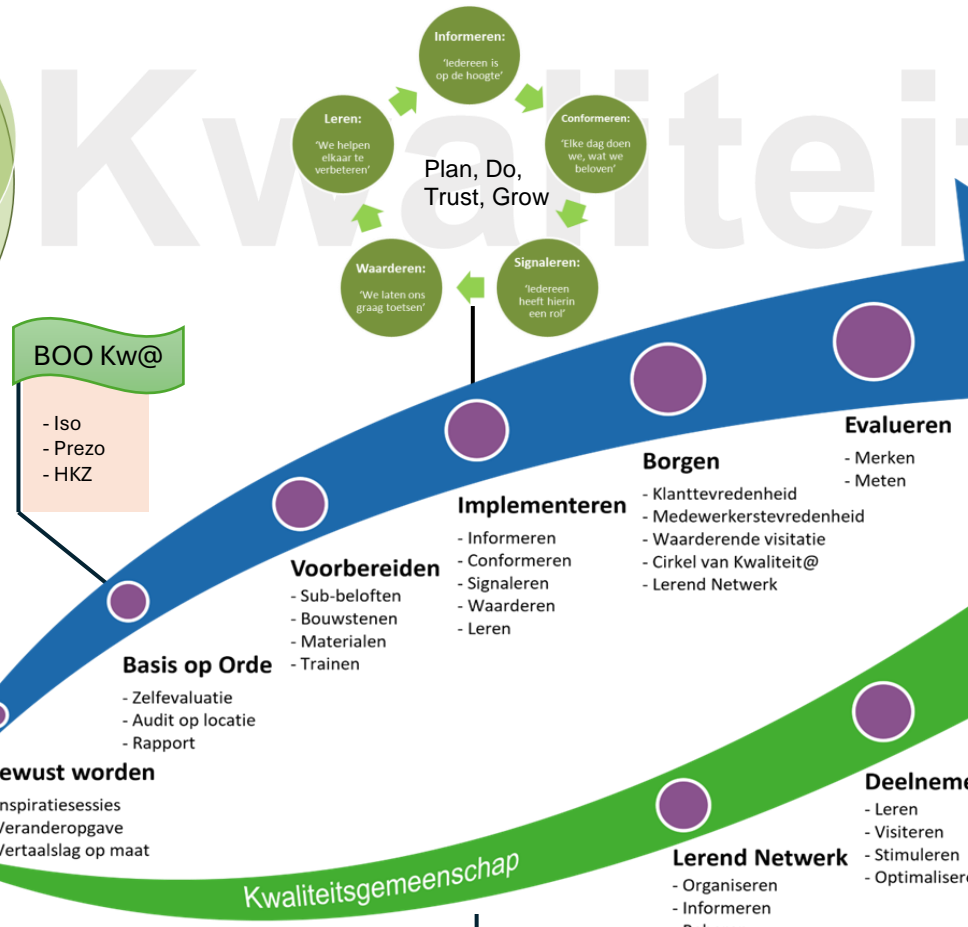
Kwaliteit

Informeren:
'Iedereen is op de hoogte'

Conformeren:
'Elke dag doen we, wat we beloven'

Signaleren:
'Iedereen heeft hierin een rol'

Waarderen:
'We laten ons graag toetsen'

Leren:
'We helpen elkaar te verbeteren'

Plan, Do, Trust, Grow

BOO Kw@
- Iso
- Prezo
- HKZ

ewust worden
nspiratiesessies
Veranderopgave
Vertaalslag op maat

Basis op Orde
- Zelfevaluatie
- Audit op locatie
- Rapport

Voorbereiden
- Sub-beloften
- Bouwstenen
- Materialen
- Trainen

Implementeren
- Informeren
- Conformeren
- Signaleren
- Waarderen
- Leren

Borgen
- Klanttevredenheid
- Medewerkerstevredenheid
- Waarderende visitatie
- Cirkel van Kwaliteit@
- Lerend Netwerk

Evalueren
- Merken
- Meten

Kwaliteitsgemeenschap

Lerend Netwerk
- Organiseren
- Informeren
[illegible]

Deelneme
- Leren
- Visiteren
- Stimuleren
- Optimalisere